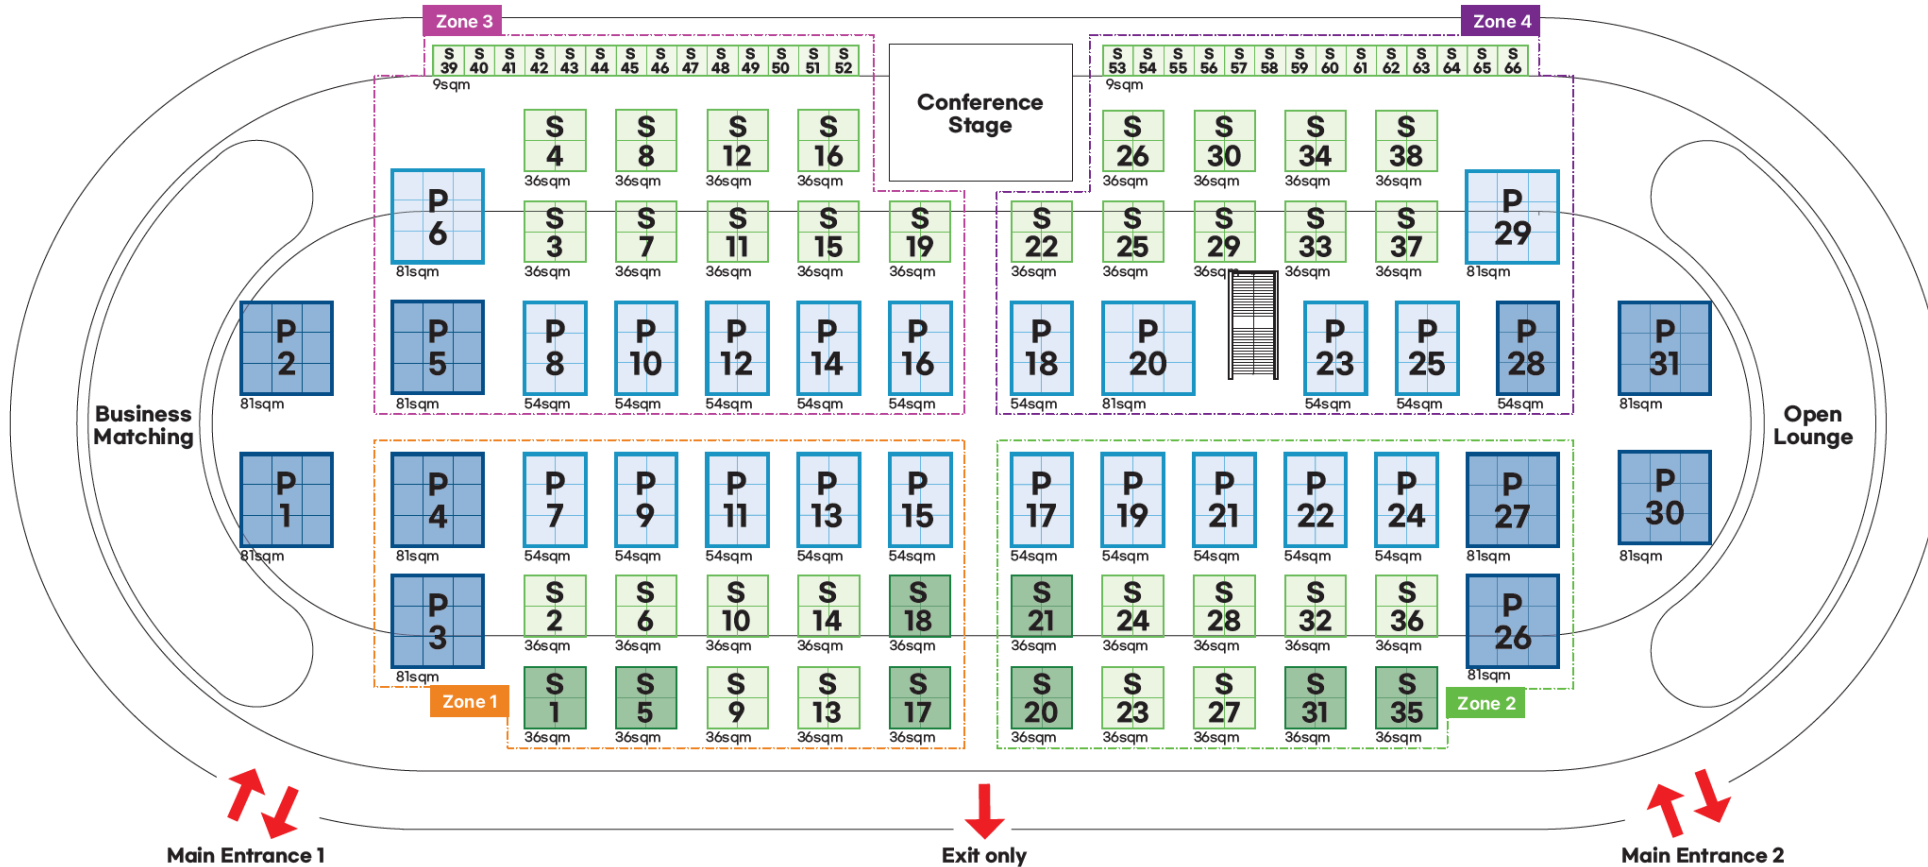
Zone 3
S 39 S 40 S 41 S 42 S 43 S 44 S 45 S 46 S 47 S 48 S 49 S 50 S 51 S 52
9sqm
Conference Stage
Zone 4
S 53 S 54 S 55 S 56 S 57 S 58 S 59 S 60 S 61 S 62 S 63 S 64 S 65 S 66
9sqm

S 4 36sqm
S 8 36sqm
S 12 36sqm
S 16 36sqm
S 26 36sqm
S 30 36sqm
S 34 36sqm
S 38 36sqm

P 6 81sqm
S 3 36sqm
S 7 36sqm
S 11 36sqm
S 15 36sqm
S 19 36sqm
S 22 36sqm
S 25 36sqm
S 29 36sqm
S 33 36sqm
S 37 36sqm
P 29 81sqm

P 2 81sqm
P 5 81sqm
P 8 54sqm
P 10 54sqm
P 12 54sqm
P 14 54sqm
P 16 54sqm
P 18 54sqm
P 20 81sqm
P 23 54sqm
P 25 54sqm
P 28 54sqm
P 31 81sqm

Business Matching
Open Lounge

P 1 81sqm
P 4 81sqm
P 7 54sqm
P 9 54sqm
P 11 54sqm
P 13 54sqm
P 15 54sqm
P 17 54sqm
P 19 54sqm
P 21 54sqm
P 22 54sqm
P 24 54sqm
P 27 81sqm
P 30 81sqm

P 3 81sqm
S 2 36sqm
S 6 36sqm
S 10 36sqm
S 14 36sqm
S 18 36sqm
S 21 36sqm
S 24 36sqm
S 28 36sqm
S 32 36sqm
S 36 36sqm
P 26 81sqm

Zone 1
S 1 36sqm
S 5 36sqm
S 9 36sqm
S 13 36sqm
S 17 36sqm
S 20 36sqm
S 23 36sqm
S 27 36sqm
S 31 36sqm
S 35 36sqm
Zone 2

Main Entrance 1
Exit only
Main Entrance 2